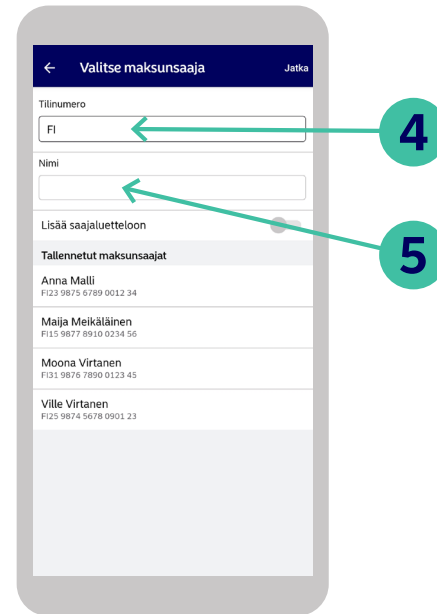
←
Valitse maksunsaaja
Jatka

Tilinumero
FI

Nimi

Lisää saajaluetteloon

Tallennetut maksunsaajat

Anna Malli
FI23 9875 6789 0012 34

Maija Meikäläinen
FI15 9877 8910 0234 56

Moona Virtanen
FI31 9876 7890 0123 45

Ville Virtanen
FI25 9874 5678 0901 23

4

5